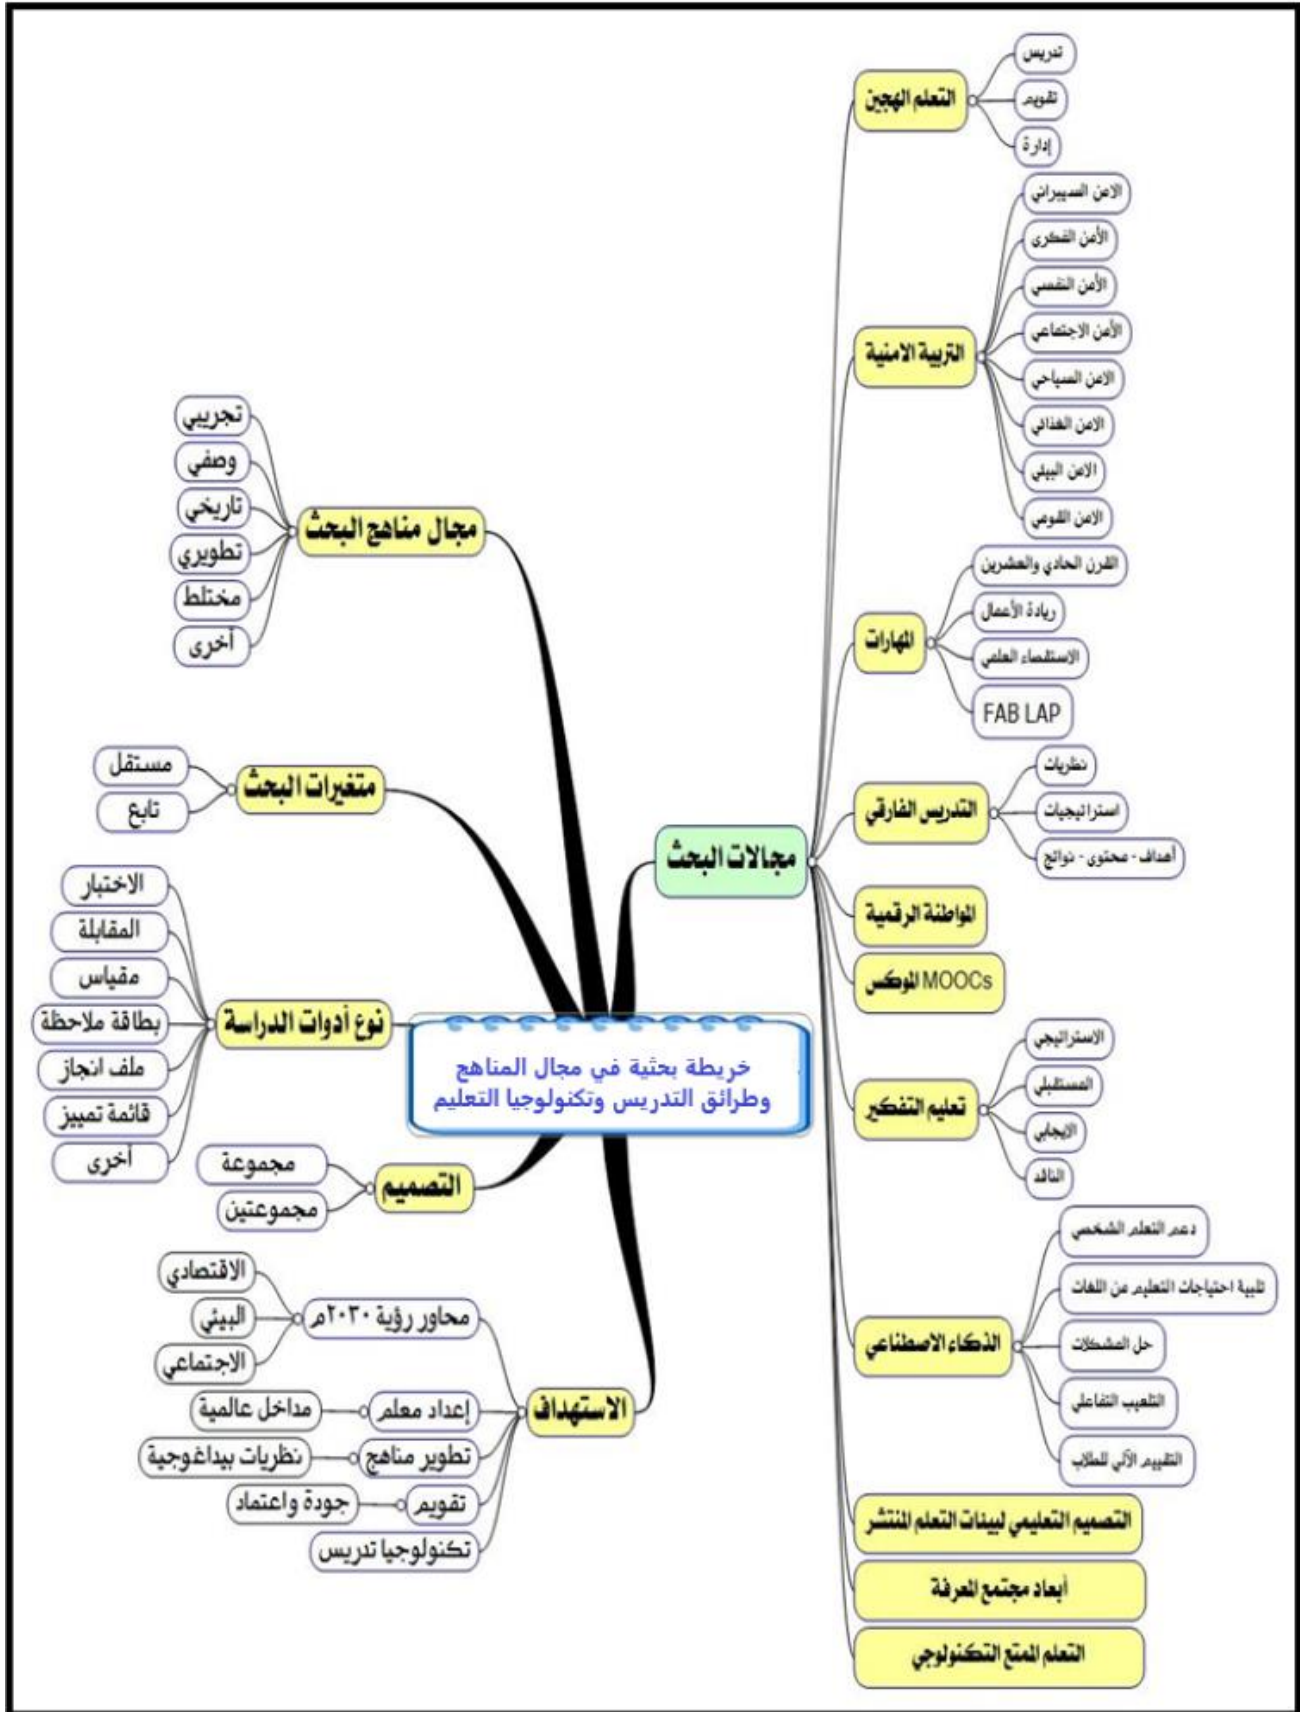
خريطة بحثية في مجال المناهج وطرائق التدريس وتكنولوجيا التعليم

مجالات البحث

التعلم الهجين
تدريس
تقويم
إدارة

التربية الامنية
الامن السيبراني
الأمن الفكري
الأمن النفسي
الأمن الاجتماعي
الامن السياحي
الامن الغذائي
الامن البيئي
الامن القومي

المهارات
القرن الحادي والعشرين
ريادة الأعمال
الاستقصاء العلمي
FAB LAP

التدريس الفارقي
نظريات
استراتيجيات
أهداف - محتوى - نواتج

المواطنة الرقمية

الموكس MOOCs

تعليم التفكير
الاستراتيجي
المستقبلي
الايجابي
الناقد

الذكاء الاصطناعي
دعم التعلم الشخصي
تلبية احتياجات التعليم عن اللغات
حل المشكلات
التلعيب التفاعلي
التقييم الآلي للطلاب

التصميم التعليمي لبيئات التعلم المنتشر

أبعاد مجتمع المعرفة

التعلم الممتع التكنولوجي

مجال مناهج البحث
تجريبي
وصفي
تاريخي
تطويري
مختلط
أخرى

متغيرات البحث
مستقل
تابع

نوع أدوات الدراسة
الاختبار
المقابلة
مقياس
بطاقة ملاحظة
ملف انجاز
قائمة تمييز
أخرى

التصميم
مجموعة
مجموعتين

الاستهداف
محاور رؤية ٢٠٣٠م
الاقتصادي
البيئي
الاجتماعي
إعداد معلم
مداخل عالمية
تطوير مناهج
نظريات بيداغوجية
تقويم
جودة واعتماد
تكنولوجيا تدريس